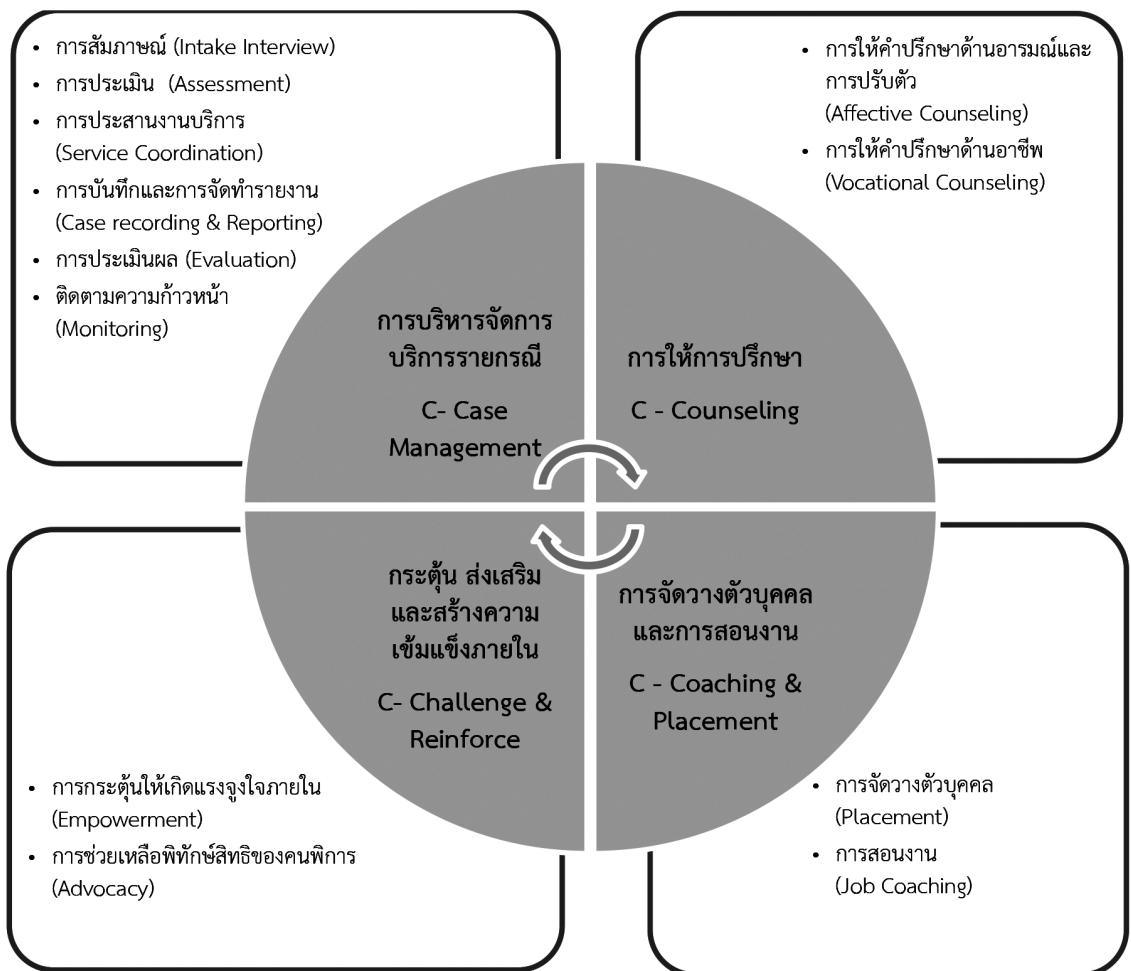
- การสัมภาษณ์ (Intake Interview)
- การประเมิน (Assessment)
- การประสานงานบริการ (Service Coordination)
- การบันทึกและการจัดทำรายงาน (Case recording & Reporting)
- การประเมินผล (Evaluation)
- ติดตามความก้าวหน้า (Monitoring)

- การให้คำปรึกษาด้านอารมณ์และการปรับตัว (Affective Counseling)
- การให้คำปรึกษาด้านอาชีพ (Vocational Counseling)

การบริหารจัดการบริการรายกรณี

C- Case Management

การให้การปรึกษา

C - Counseling

กระตุ้น ส่งเสริม และสร้างความเข้มแข็งภายใน

C- Challenge & Reinforce

การจัดวางตัวบุคคลและการสอนงาน

C - Coaching & Placement

- การกระตุ้นให้เกิดแรงจูงใจภายใน (Empowerment)
- การช่วยเหลือพิทักษ์สิทธิของคนพิการ (Advocacy)

- การจัดวางตัวบุคคล (Placement)
- การสอนงาน (Job Coaching)